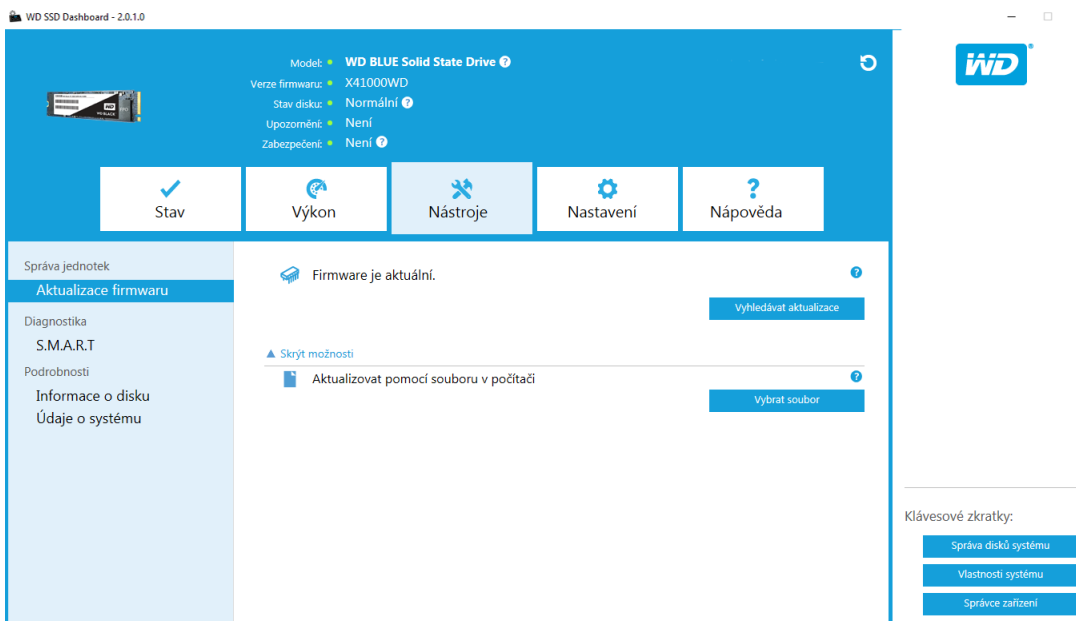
WD SSD Dashboard - 2.0.1.0

Model: WD BLUE Solid State Drive
Verze firmwaru: X41000WD
Stav disku: Normální
Upozornění: Není
Zabezpečení: Není

WD

Stav
Výkon
Nástroje
Nastavení
Nápověda

Správa jednotek
Aktualizace firmwaru
Diagnostika
S.M.A.R.T
Podrobnosti
Informace o disku
Údaje o systému

Firmware je aktuální.

Vyhledávat aktualizace

▲ Skrýt možnosti

Aktualizovat pomocí souboru v počítači

Vybrat soubor

Klávesové zkratky:
Správa disků systému
Vlastnosti systému
Správce zařízení